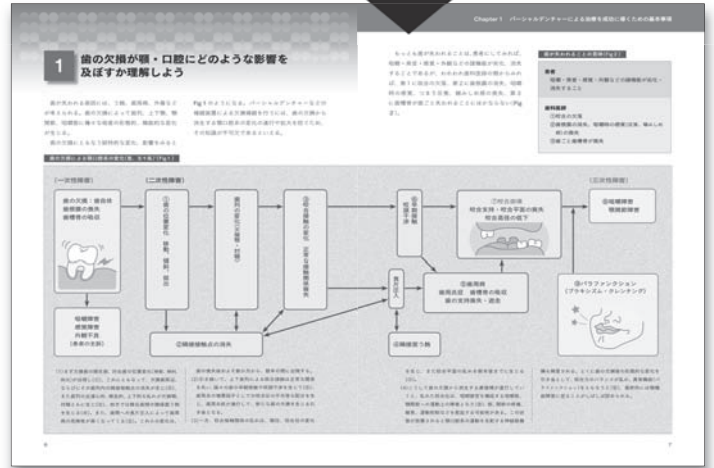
Chapter 1 パーシャルデンチャーによる治療を成功に導くための基本事項

1 歯の欠損が顎・口腔にどのような影響を及ぼすか理解しよう

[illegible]

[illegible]

歯が失われることの意味（Fig 2）

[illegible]

歯の欠損が顎口腔に及ぼす影響（Fig 1）

〔一次性障害〕

歯の欠損：歯自体 歯根膜の喪失 歯槽骨の吸収

咀嚼障害 構音障害 外観不良 （患者の主訴）

〔二次性障害〕

①歯の位置変化 挺出、傾斜、移動

歯列の変化（咬合彎曲・対顎）

②咬合接触の変化 正常な咀嚼関係の消失

咬合平面の乱れ

③咬合崩壊 咬合支持・咬合平面の消失 咬合高径の低下

②咬合接触点の消失

④歯周病 歯周炎症・歯槽骨の吸収 歯の支持喪失・過動

過大応力

〔三次性障害〕

⑤咀嚼障害 顎関節障害

⑥パラファンクション（ブラキシズム・クレンチング）

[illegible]

6

7